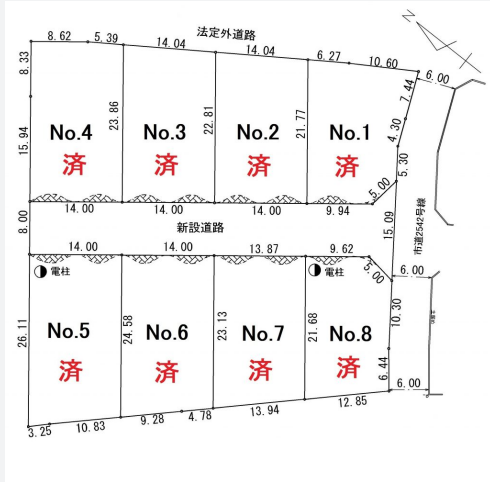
法定外道路

8.62 5.39 14.04 14.04 6.27 10.60

8.33 15.94 23.86 22.81 21.77 7.44 6.00 4.30 5.30

No.4
済

No.3
済

No.2
済

No.1
済

5.00

14.00 14.00 14.00 9.94

8.00

新設道路

15.09

市道2542号線

14.00 14.00 13.87 9.62

電柱

電柱

5.00

6.00

26.11 24.58 23.13 21.68 10.30

No.5
済

No.6
済

No.7
済

No.8
済

6.44

6.00

3.25 10.83 9.28 4.78 13.94 12.85